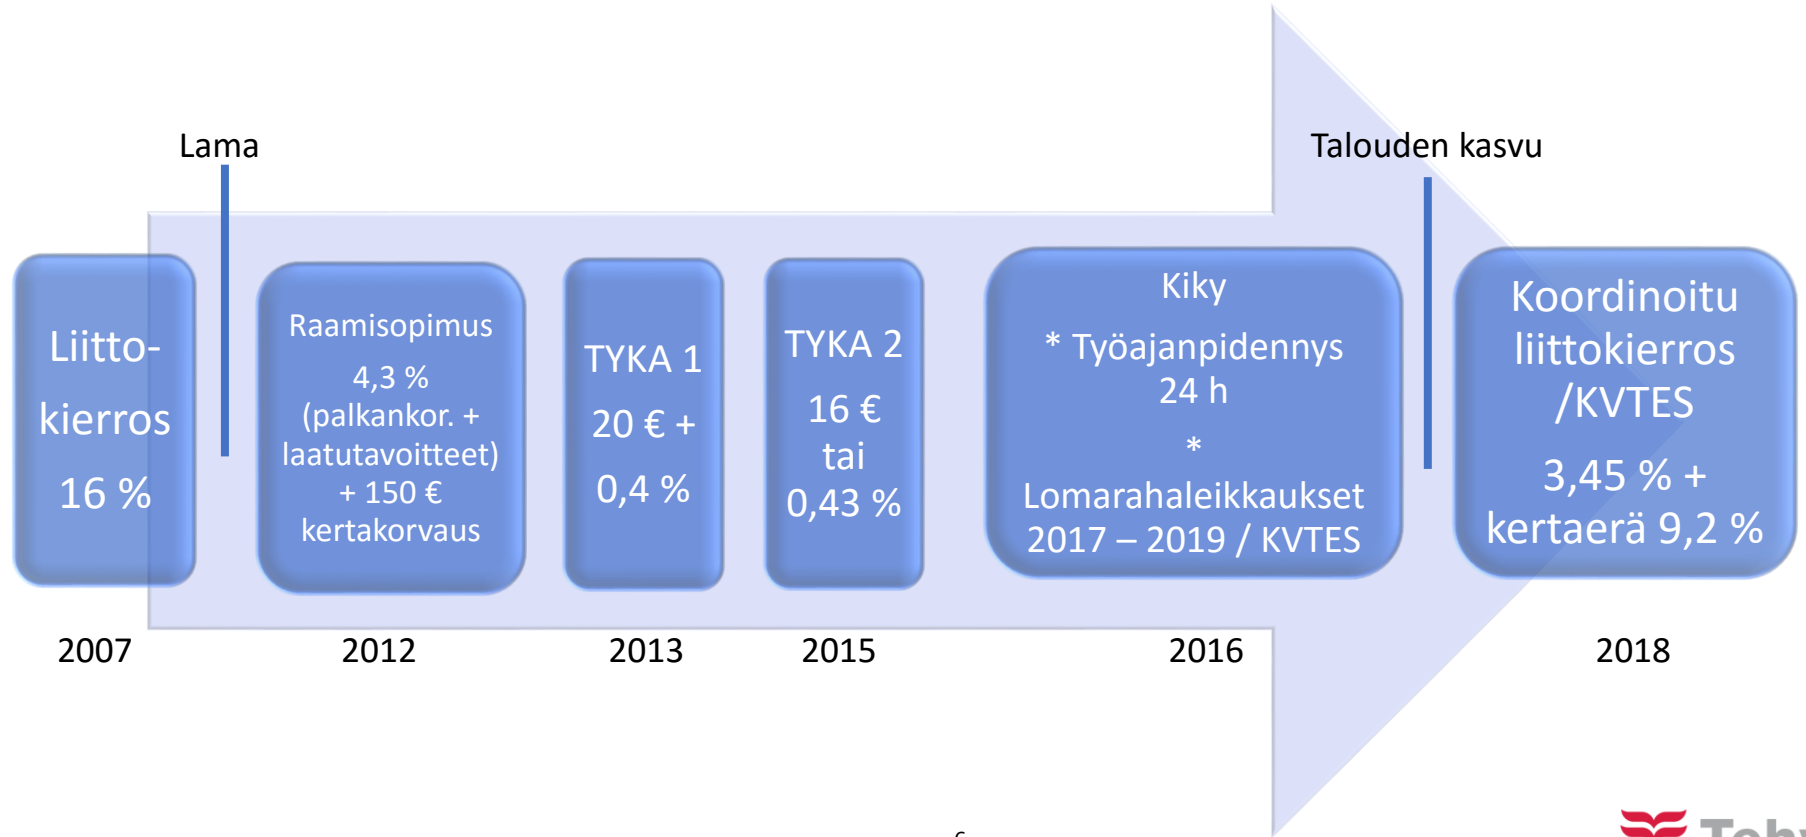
Lama

Talouden kasvu

Liitto-kierros

16 %

Raamisopimus

4,3 % (palkankor. + laatutavoitteet) + 150 € kertakorvaus

TYKA 1

20 € +

0,4 %

TYKA 2

16 € tai

0,43 %

Kiky

* Työajanpidennys 24 h

*

Lomarahaleikkaukset 2017 – 2019 / KVTES

Koordinoitu liittokierros /KVTES

3,45 % + kertaerä 9,2 %

2007

2012

2013

2015

2016

2018

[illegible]